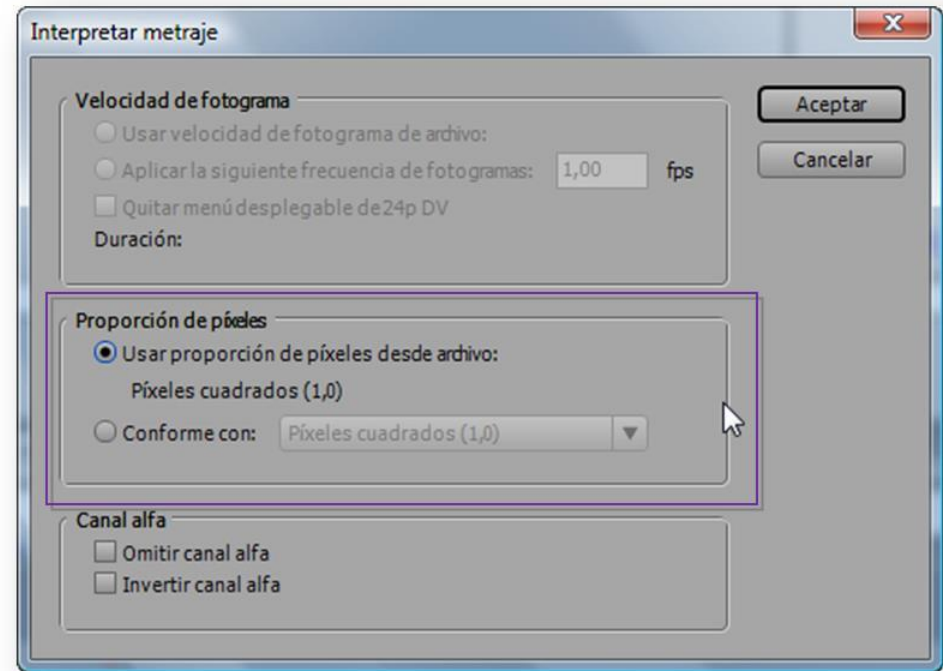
Interpretar metraje

Velocidad de fotograma
Usar velocidad de fotograma de archivo:
Aplicar la siguiente frecuencia de fotogramas: 1,00 fps
Quitar menú desplegable de 24p DV
Duración:

Aceptar
Cancelar

Proporción de píxeles
Usar proporción de píxeles desde archivo:
Píxeles cuadrados (1,0)
Conforme con: Píxeles cuadrados (1,0)

Canal alfa
Omitir canal alfa
Invertir canal alfa